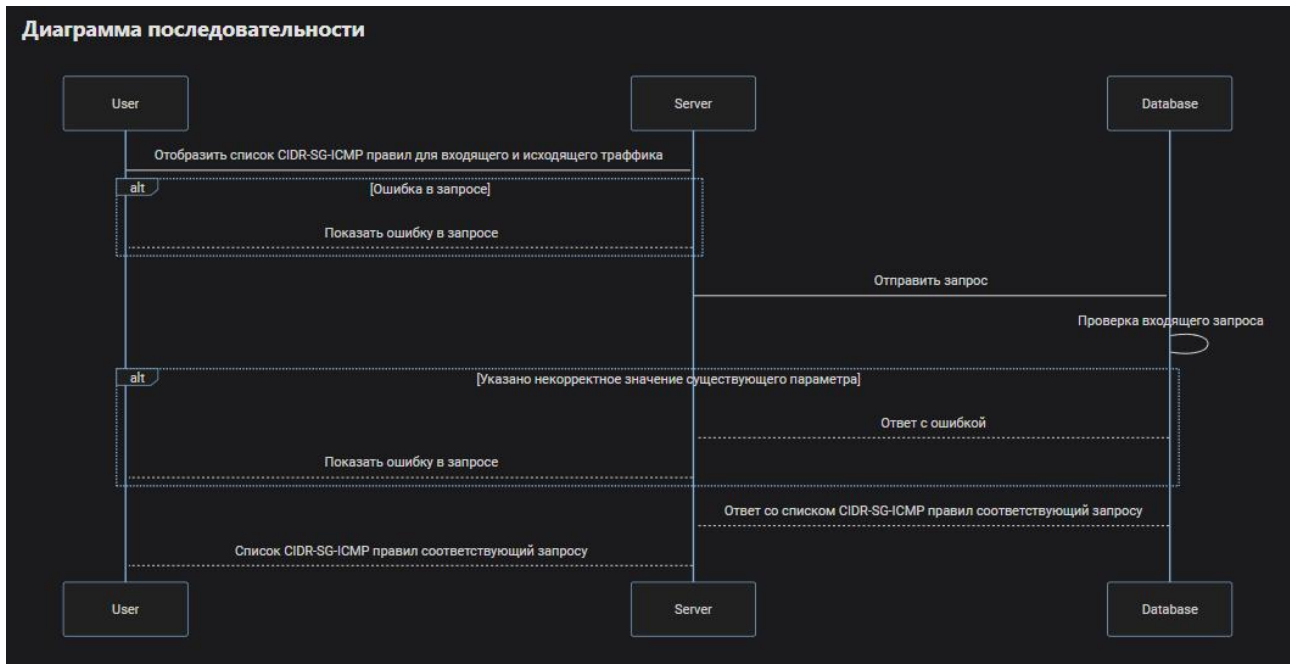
Диаграмма последовательности

User

Server

Database

Отобразить список CIDR-SG-ICMP правил для входящего и исходящего траффика

alt

[Ошибка в запросе]

Показать ошибку в запросе

Отправить запрос

Проверка входящего запроса

alt

[Указано некорректное значение существующего параметра]

Ответ с ошибкой

Показать ошибку в запросе

Ответ со списком CIDR-SG-ICMP правил соответствующий запросу

Список CIDR-SG-ICMP правил соответствующий запросу

User

Server

Database